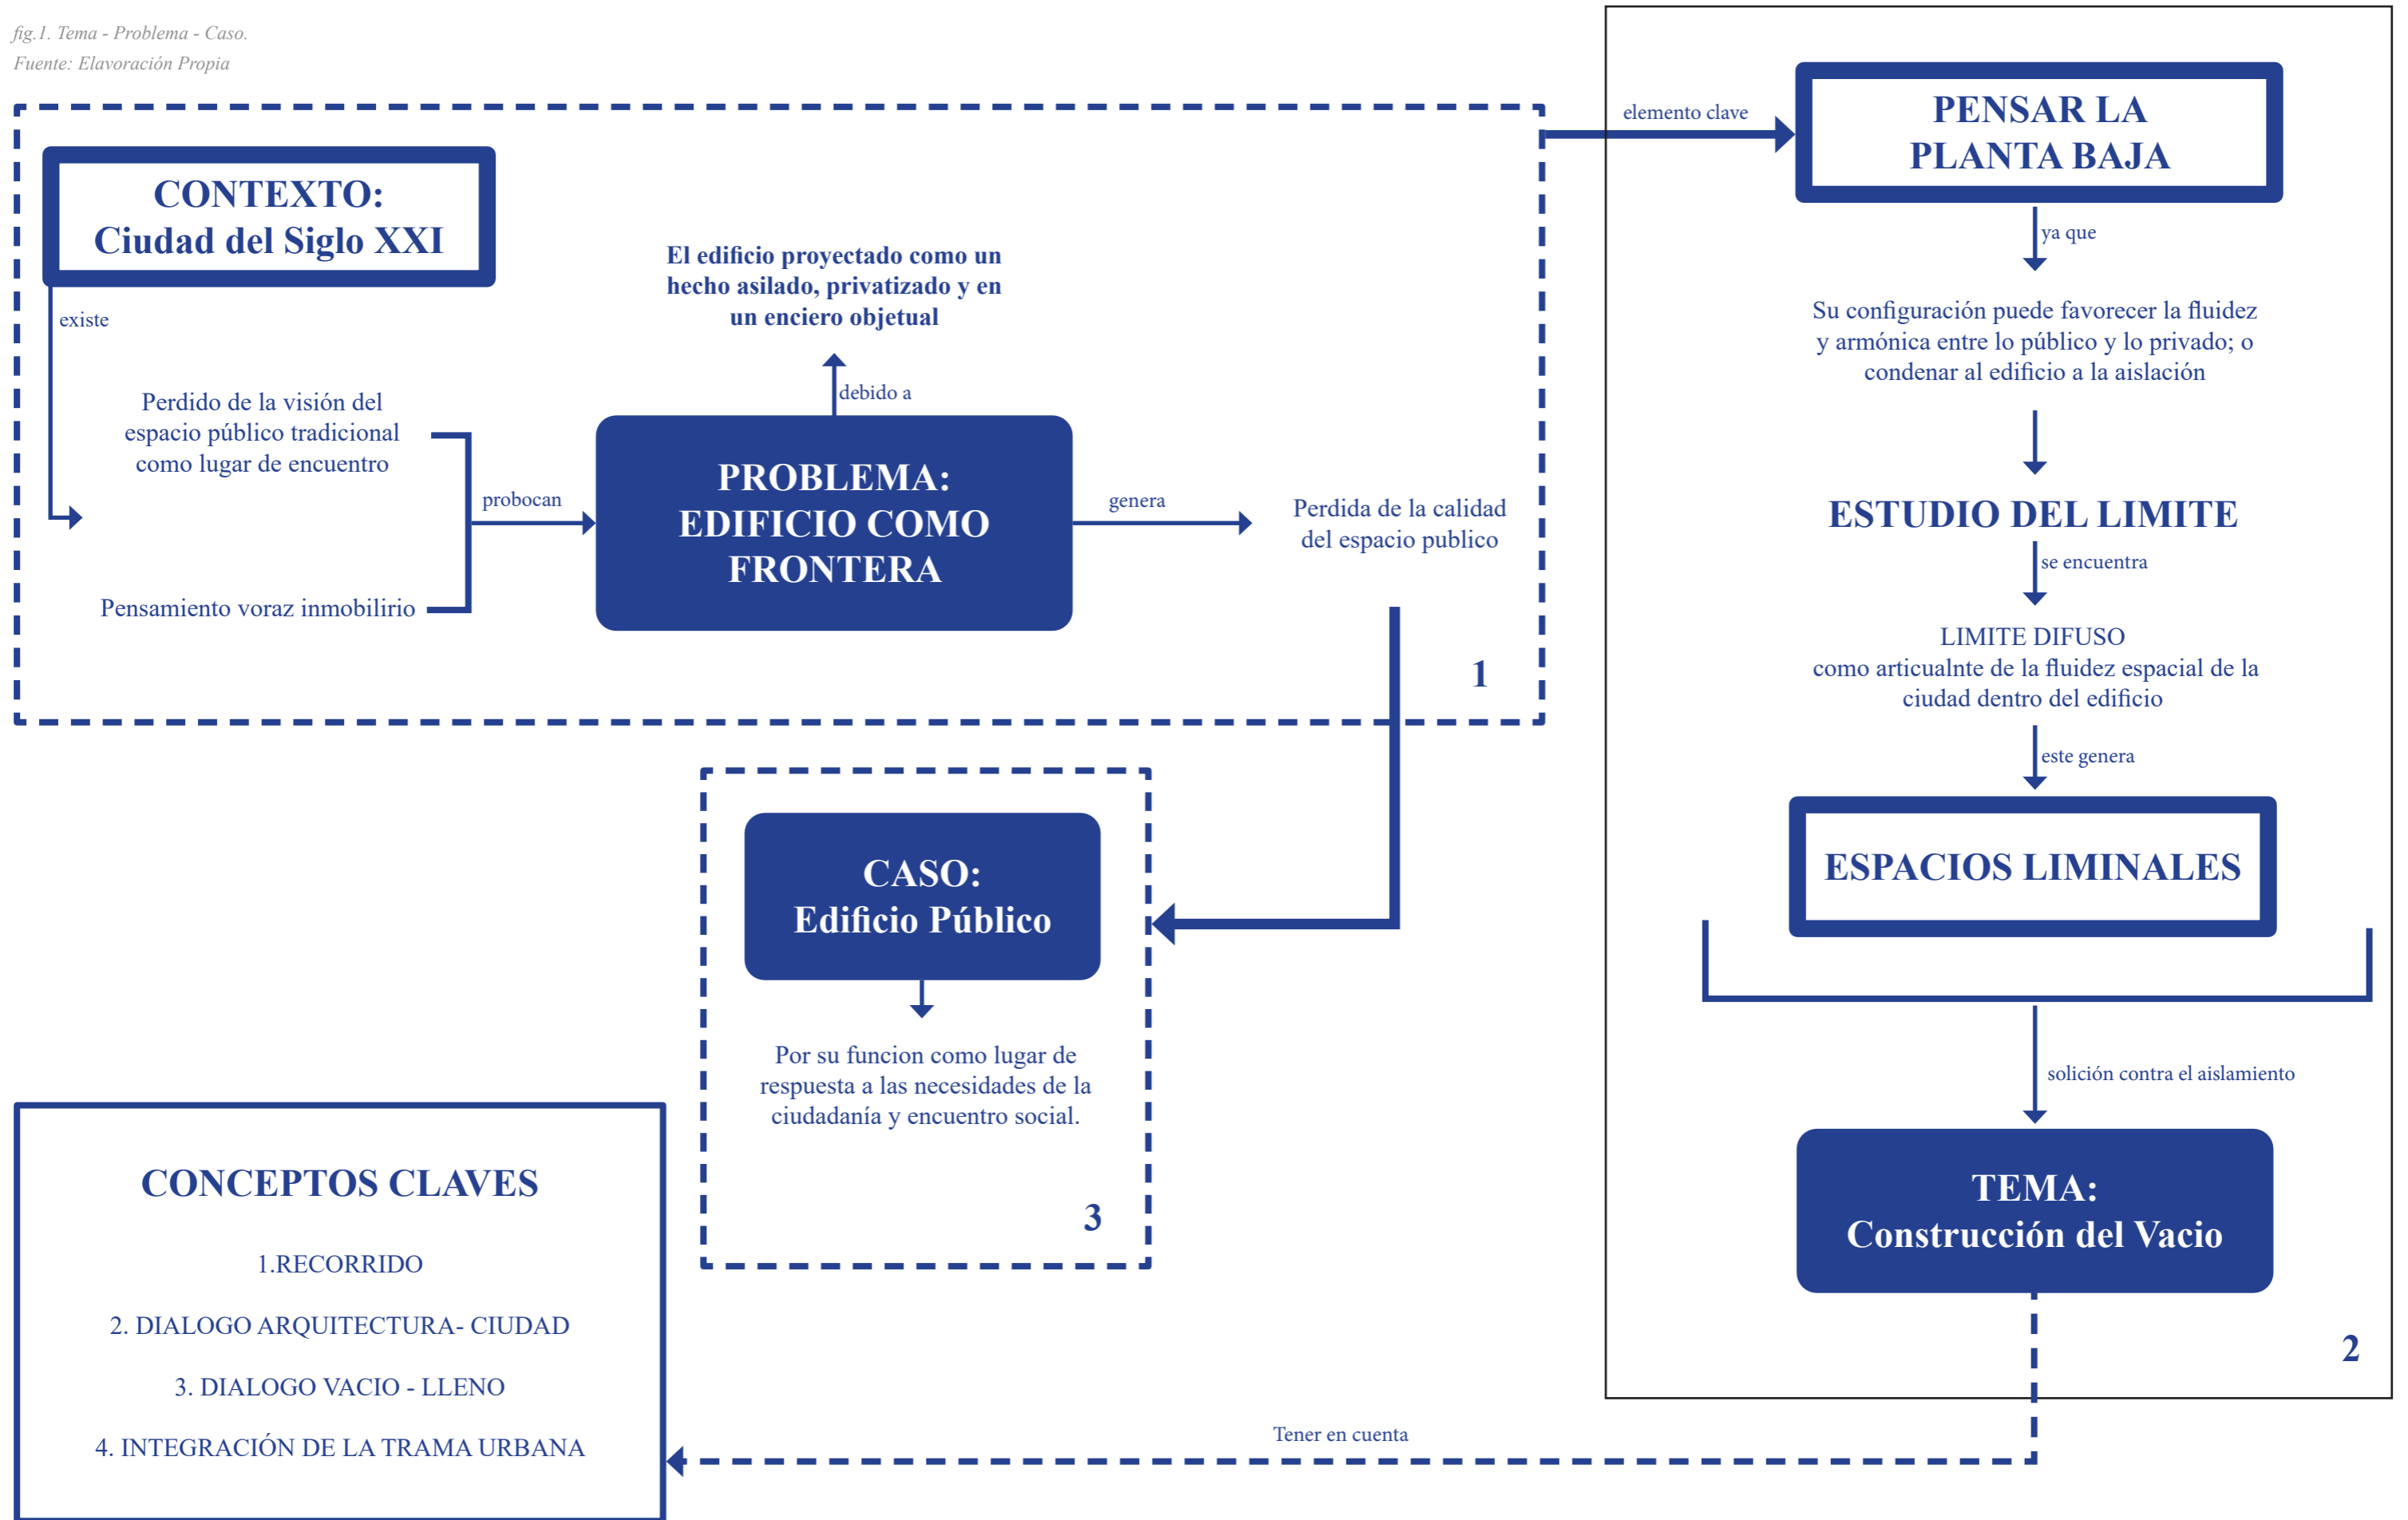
fig.1. Tema - Problema - Caso.
Fuente: Elavoración Propia

CONTEXTO:
Ciudad del Siglo XXI

existe

Perdido de la visión del espacio público tradicional como lugar de encuentro

Pensamiento voraz inmobilirio

probocan

El edificio proyectado como un hecho asilado, privatizado y en un enciero objetual

debido a

PROBLEMA:
EDIFICIO COMO FRONTERA

genera

Perdida de la calidad del espacio publico

1

elemento clave

PENSAR LA PLANTA BAJA

ya que

Su configuración puede favorecer la fluidez y armónica entre lo público y lo privado; o condenar al edificio a la aislación

ESTUDIO DEL LIMITE

se encuentra

LIMITE DIFUSO
como articualnte de la fluidez espacial de la ciudad dentro del edificio

este genera

ESPACIOS LIMINALES

solición contra el aislamiento

TEMA:
Construcción del Vacio

2

CASO:
Edificio Público

Por su funcion como lugar de respuesta a las necesidades de la ciudadanía y encuentro social.

3

CONCEPTOS CLAVES

1.RECORRIDO

2. DIALOGO ARQUITECTURA- CIUDAD

3. DIALOGO VACIO - LLENO

4. INTEGRACIÓN DE LA TRAMA URBANA

Tener en cuenta